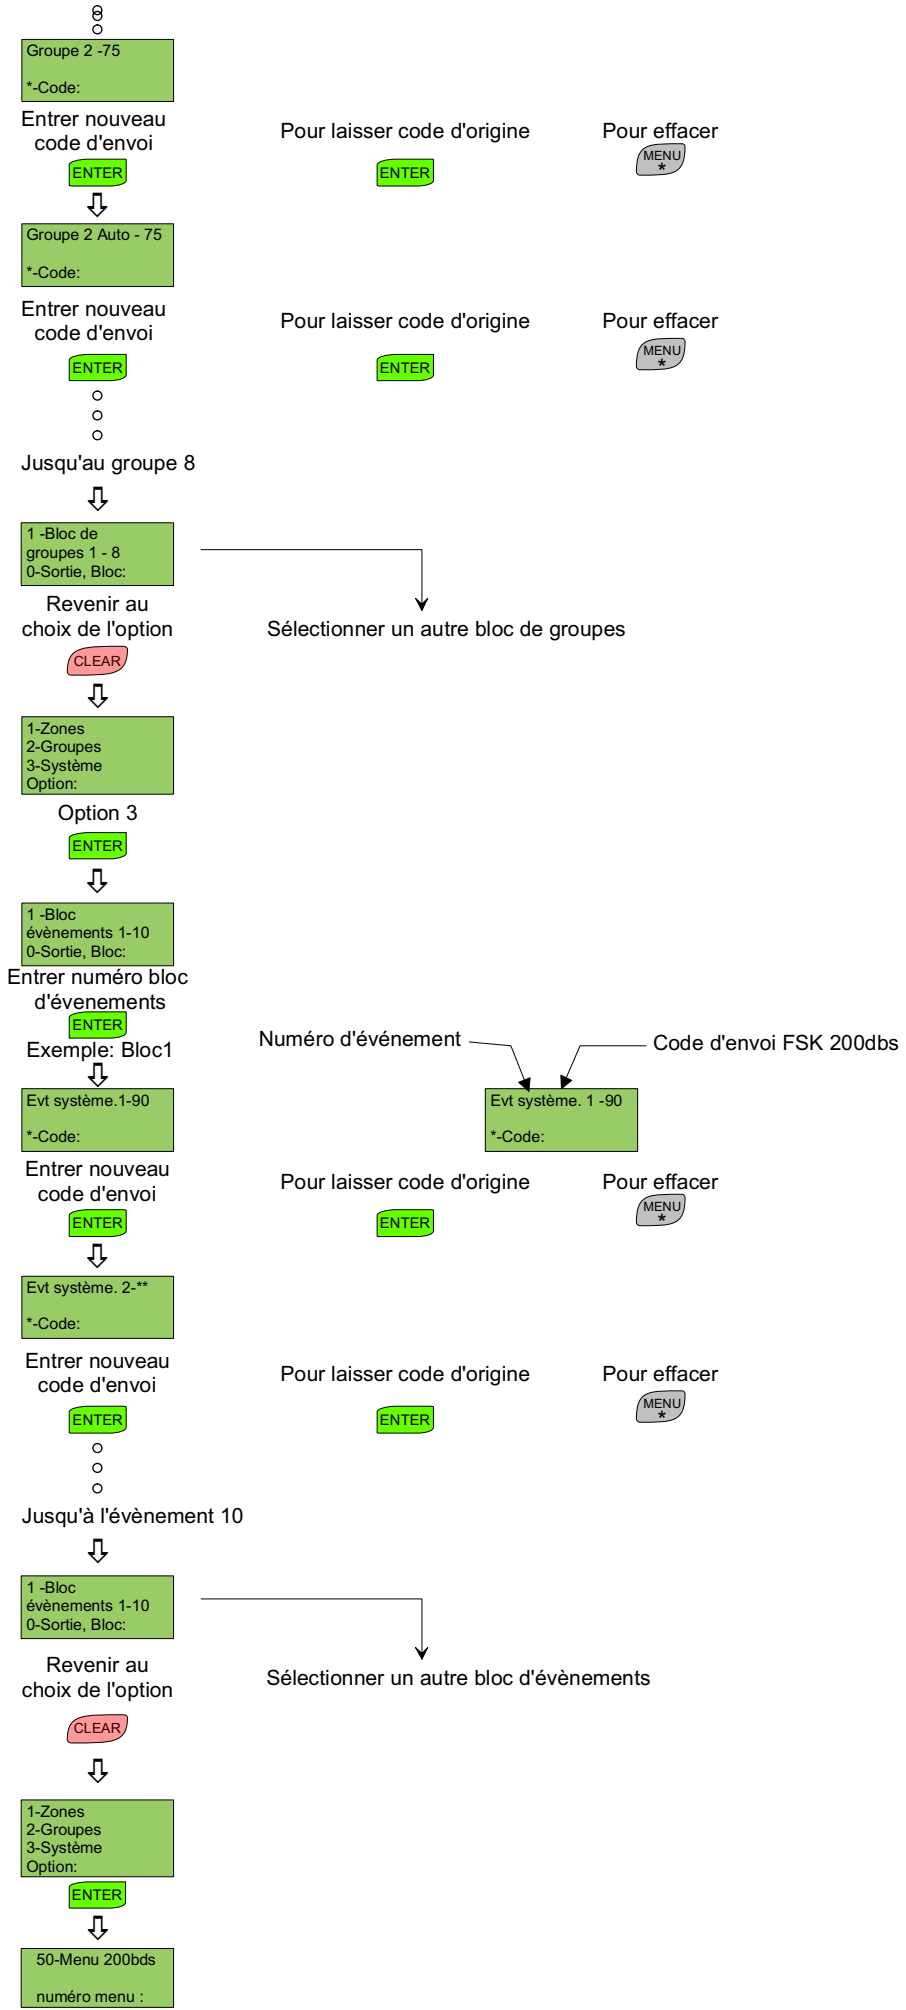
Groupe 2 -75

*-Code:

Entrer nouveau code d'envoi

ENTER

Pour laisser code d'origine

ENTER

Pour effacer

MENU *

Groupe 2 Auto - 75

*-Code:

Entrer nouveau code d'envoi

ENTER

Pour laisser code d'origine

ENTER

Pour effacer

MENU *

Jusqu'au groupe 8

1 -Bloc de groupes 1 - 8
0-Sortie, Bloc:

Revenir au choix de l'option

CLEAR

Sélectionner un autre bloc de groupes

1-Zones
2-Groupes
3-Système
Option:

Option 3

ENTER

1 -Bloc évènements 1-10
0-Sortie, Bloc:

Entrer numéro bloc d'évenements

ENTER

Exemple: Bloc1

Numéro d'événement

Code d'envoi FSK 200dbs

Evt système. 1 -90

*-Code:

Evt système.1-90

*-Code:

Entrer nouveau code d'envoi

ENTER

Pour laisser code d'origine

ENTER

Pour effacer

MENU *

Evt système. 2-**

*-Code:

Entrer nouveau code d'envoi

ENTER

Pour laisser code d'origine

ENTER

Pour effacer

MENU *

Jusqu'à l'évènement 10

1 -Bloc évènements 1-10
0-Sortie, Bloc:

Revenir au choix de l'option

CLEAR

Sélectionner un autre bloc d'évènements

1-Zones
2-Groupes
3-Système
Option:

ENTER

50-Menu 200bds

numéro menu :